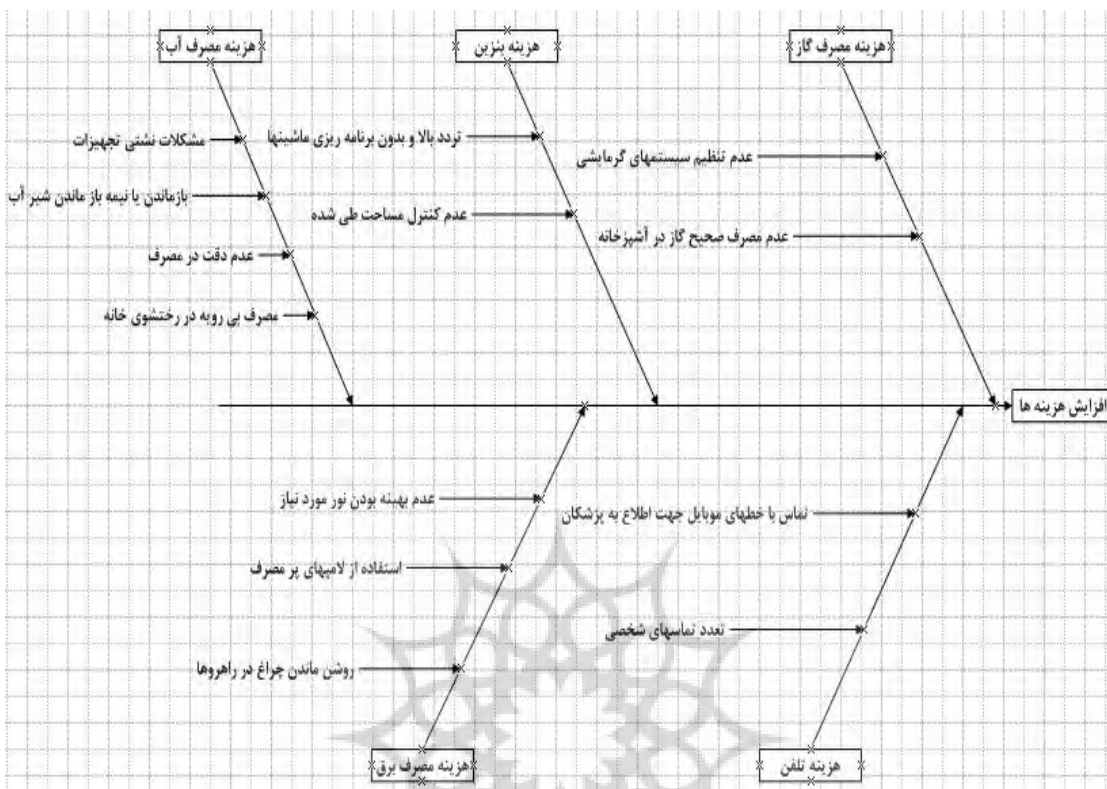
هزینه مصرف آب

هزینه بنزین

هزینه مصرف گاز

مشکلات نشتی تجهیزات

بازماندن یا نیمه باز ماندن شیر آب

عدم دقت در مصرف

مصرف بی رویه در رختشوی خانه

تردد بالا و بدون برنامه ریزی ماشینها

عدم کنترل مساحت طی شده

عدم تنظیم سیستمهای گرمایشی

عدم مصرف صحیح گاز در آشپزخانه

افزایش هزینه ها

عدم بهینه بودن نور مورد نیاز

استفاده از لامپهای پر مصرف

روشن ماندن چراغ در راهروها

تماس با خطهای موبایل جهت اطلاع به پزشکان

تعدد تماسهای شخصی

هزینه مصرف برق

هزینه تلفن